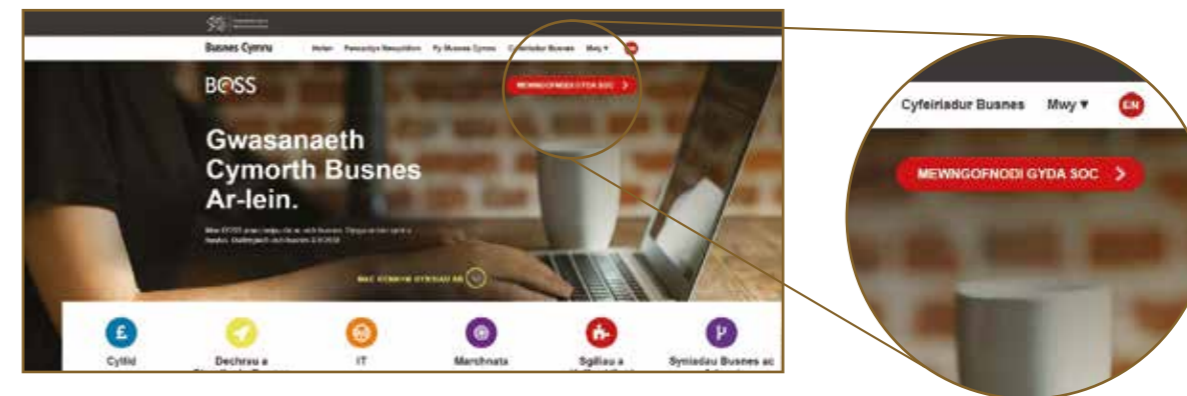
Busnes Cymru

Hafan

Pecynnau Newyddion

Fy Busnes Cymru

Cyfeiriadur Busnes

Mwy ▾

EN

BOSS

MEWNGOFNODI GYDA SOC

Gwasanaeth Cymorth Busnes Ar-lein.

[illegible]

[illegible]

Cyllid

Dechrau a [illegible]

IT

Marchnata

Sgiliau a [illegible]

Syniadau Busnes ac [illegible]

Cyfeiriadur Busnes

Mwy ▾

EN

MEWNGOFNODI GYDA SOC